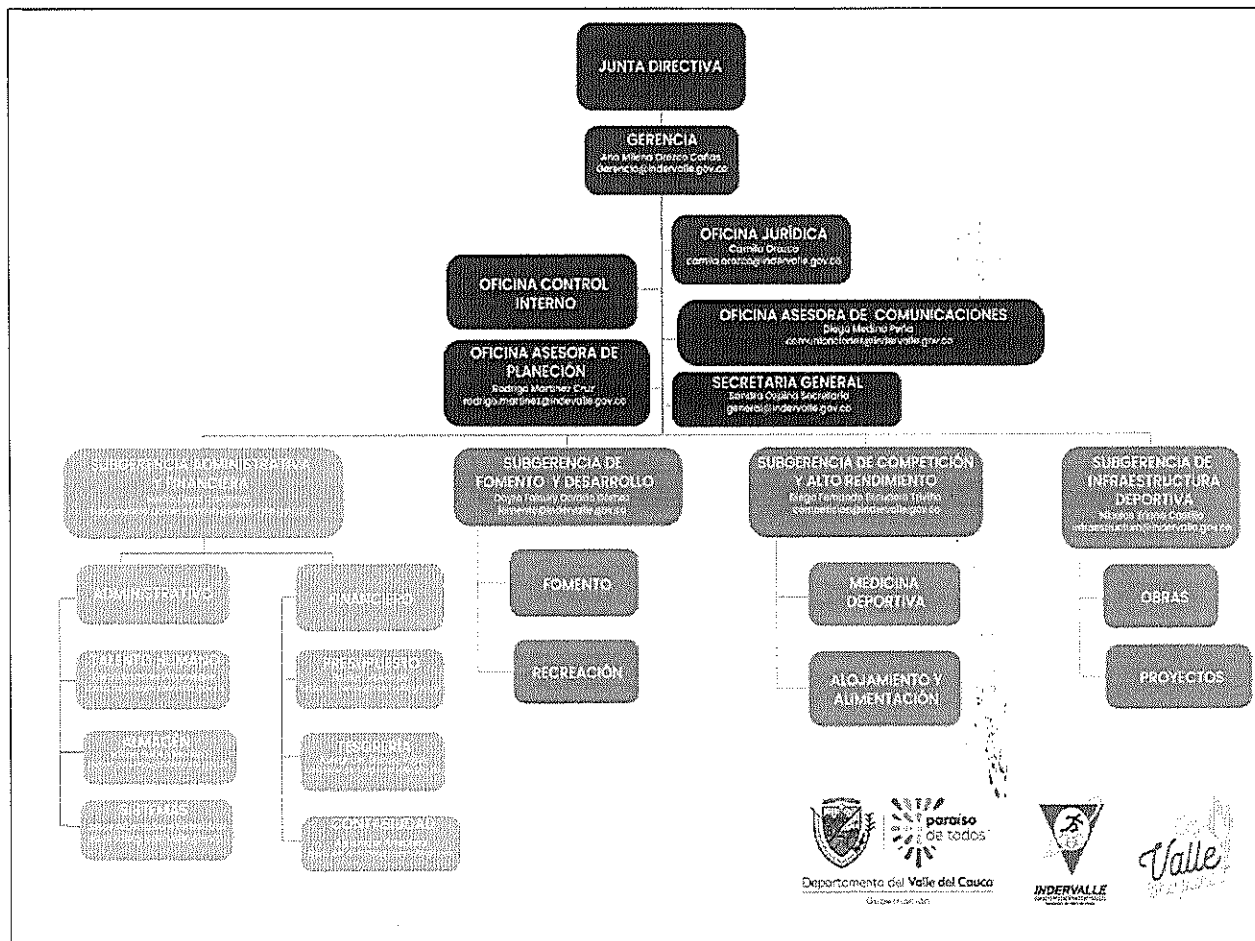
JUNTA DIRECTIVA

GERENCIA
Ana Milena Orozco Cañas
Gerencia@indervalle.gov.co

OFICINA JURÍDICA
Camilo Orozco
camilo.orozco@indervalle.gov.co

OFICINA CONTROL INTERNO

OFICINA ASESORA DE COMUNICACIONES
Diego Medina Peña
comunicaciones@indervalle.gov.co

OFICINA ASESORA DE PLANECIÓN
Rodrigo Martinez Cruz
rodrigo.martinez@indervalle.gov.co

SECRETARIA GENERAL
Sandra Ospina Secretaria
general@indervalle.gov.co

SUBGERENCIA ADMINISTRATIVA Y FINANCIERA
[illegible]
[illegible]

SUBGERENCIA DE FOMENTO Y DESARROLLO
Doyla Fabiola Quiñonez Gomez
fomento@indervalle.gov.co

SUBGERENCIA DE COMPETICIÓN Y ALTO RENDIMIENTO
Diego Fernando Escobar Triviño
competicion@indervalle.gov.co

SUBGERENCIA DE INFRAESTRUCTURA DEPORTIVA
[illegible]
infraestructura@indervalle.gov.co

ADMINISTRATIVO

FINANCIERO

FOMENTO

MEDICINA DEPORTIVA

OBRAS

TALENTO HUMANO
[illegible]

PRESUPUESTO
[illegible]

RECREACIÓN

ALOJAMIENTO Y ALIMENTACIÓN

PROYECTOS

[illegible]
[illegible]

TESORERIA
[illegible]

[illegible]
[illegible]

CONTABILIDAD
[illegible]

paraíso de todos
Departamento del Valle del Cauca
Gobernación

INDERVALLE

Valle